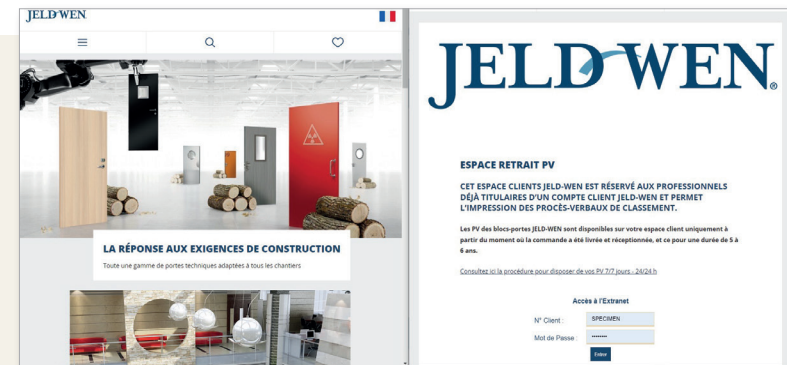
JELD-WEN

LA RÉPONSE AUX EXIGENCES DE CONSTRUCTION

Toute une gamme de portes techniques adaptées à tous les chantiers

JELD-WEN®

ESPACE RETRAIT PV

CET ESPACE CLIENTS JELD-WEN EST RÉSERVÉ AUX PROFESSIONNELS DÉJÀ TITULAIRES D'UN COMPTE CLIENT JELD-WEN ET PERMET L'IMPRESSION DES PROCÈS-VERBAUX DE CLASSEMENT.

Les PV des blocs-portes JELD-WEN sont disponibles sur votre espace client uniquement à partir du moment où la commande a été livrée et réceptionnée, et ce pour une durée de 5 à 6 ans.

Consultez ici la procédure pour disposer de vos PV 7/7 jours - 24/24 h

Accès à l'Extranet

N° Client : SPECIMEN

Mot de Passe : ••••••••

Entrer